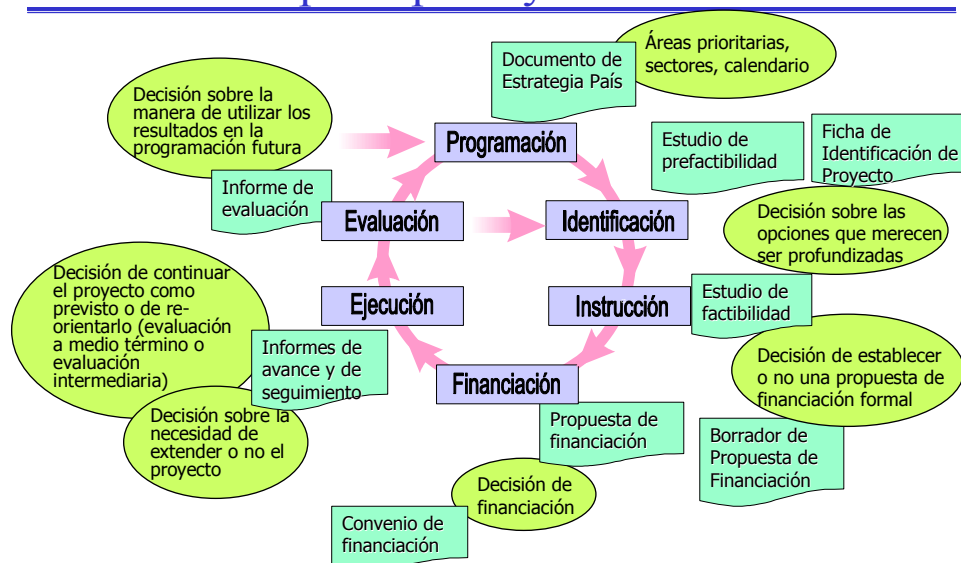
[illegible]

Documento de Estrategia País

Áreas prioritarias, sectores, calendario

Decisión sobre la manera de utilizar los resultados en la programación futura

Programación

Estudio de prefactibilidad

Ficha de Identificación de Proyecto

Informe de evaluación

Evaluación

Identificación

Decisión sobre las opciones que merecen ser profundizadas

Decisión de continuar el proyecto como previsto o de re-orientarlo (evaluación a medio término o evaluación intermediaria)

Ejecución

Instrucción

Estudio de factibilidad

Informes de avance y de seguimiento

Decisión de establecer o no una propuesta de financiación formal

Financiación

Decisión sobre la necesidad de extender o no el proyecto

Propuesta de financiación

Borrador de Propuesta de Financiación

Decisión de financiación

Convenio de financiación